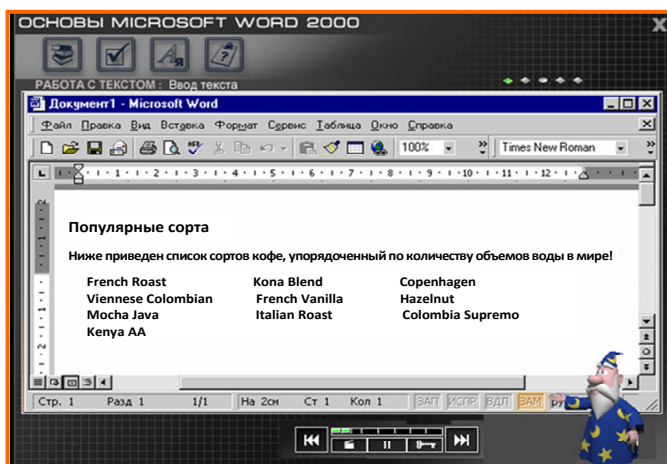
ОСНОВЫ MICROSOFT WORD 2000

РАБОТА С ТЕКСТОМ : Ввод текста

Документ1 - Microsoft Word

Файл Правка Вид Вставка Формат Сервис Таблица Окно Справка

100%

Times New Roman

Популярные сорта

Ниже приведен список сортов кофе, упорядоченный по количеству объемов воды в мире!

| French Roast | Kona Blend | Copenhagen |
|---|---|---|
| Viennese Colombian | French Vanilla | Hazelnut |
| Mocha Java | Italian Roast | Colombia Supremo |
| Kenya AA | | |

Стр. 1 Разд 1 1/1 На 2см Ст 1 Кол 1 ЗАП ИСПР ВДЛ ЗАМ ру